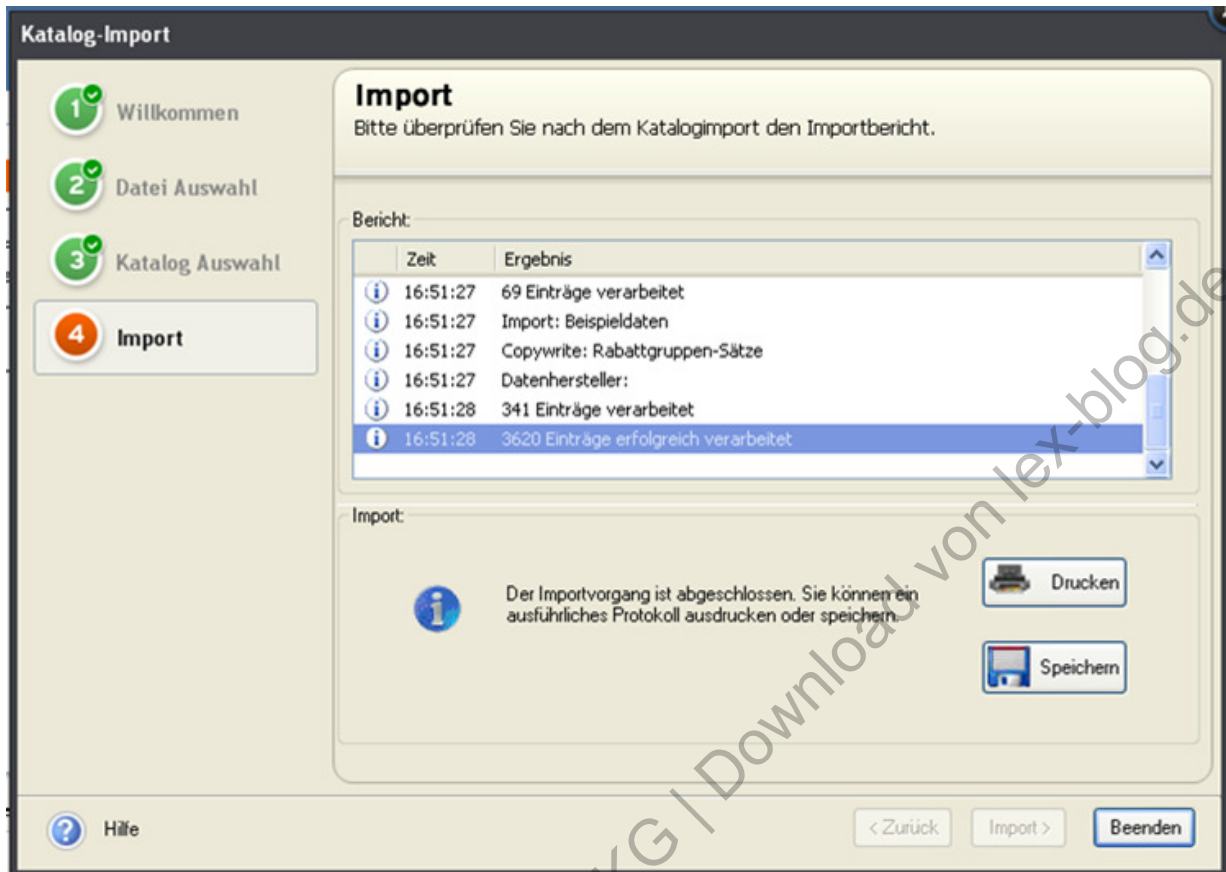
Katalog-Import

1 Willkommen
2 Datei Auswahl
3 Katalog Auswahl
4 Import

Import
Bitte überprüfen Sie nach dem Katalogimport den Importbericht.

Bericht:

| | Zeit | Ergebnis |
|---|---|---|
| i | 16:51:27 | 69 Einträge verarbeitet |
| i | 16:51:27 | Import: Beispieldaten |
| i | 16:51:27 | Copywrite: Rabattgruppen-Sätze |
| i | 16:51:27 | Datenhersteller: |
| i | 16:51:28 | 341 Einträge verarbeitet |
| i | 16:51:28 | 3620 Einträge erfolgreich verarbeitet |

Import:

Der Importvorgang ist abgeschlossen. Sie können ein ausführliches Protokoll ausdrucken oder speichern.

Drucken

Speichern

Hilfe

< Zurück Import > Beenden

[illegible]G | Download von lex-blog.de